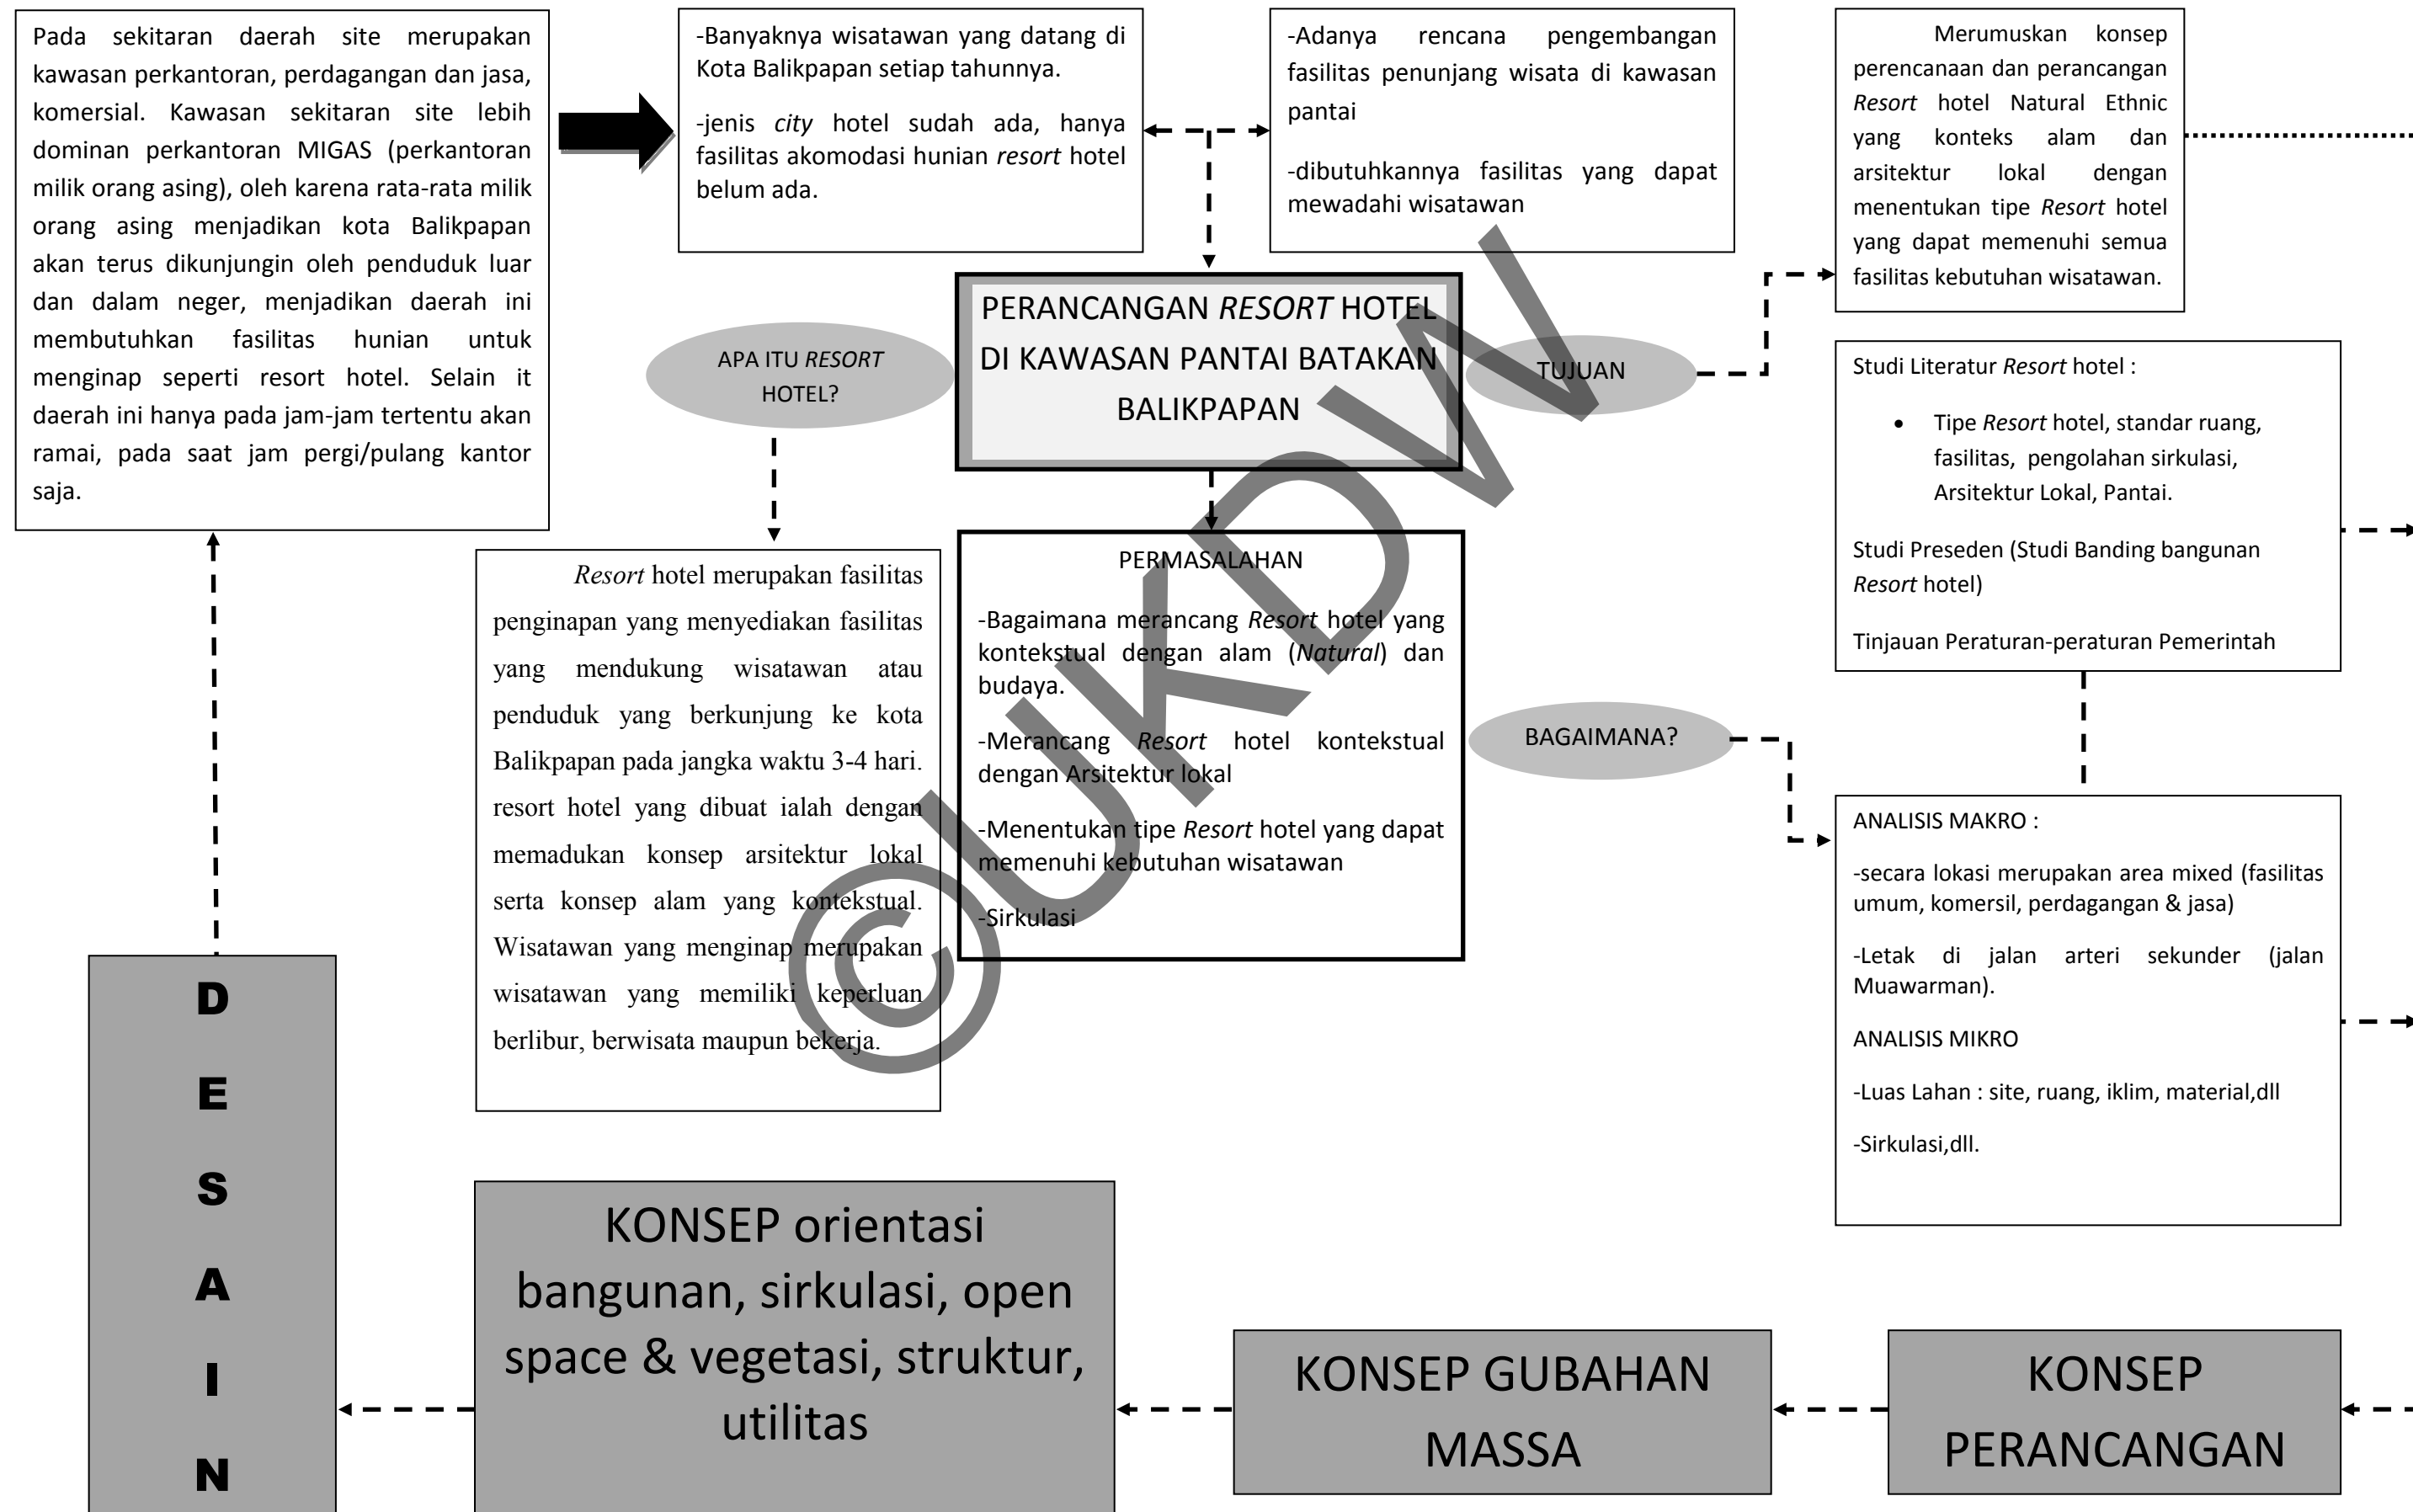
Pada sekitaran daerah site merupakan kawasan perkantoran, perdagangan dan jasa, komersial. Kawasan sekitaran site lebih dominan perkantoran MIGAS (perkantoran milik orang asing), oleh karena rata-rata milik orang asing menjadikan kota Balikpapan akan terus dikunjungin oleh penduduk luar dan dalam neger, menjadikan daerah ini membutuhkan fasilitas hunian untuk menginap seperti resort hotel. Selain it daerah ini hanya pada jam-jam tertentu akan ramai, pada saat jam pergi/pulang kantor saja.

-Banyaknya wisatawan yang datang di Kota Balikpapan setiap tahunnya.

-jenis *city* hotel sudah ada, hanya fasilitas akomodasi hunian *resort* hotel belum ada.

-Adanya rencana pengembangan fasilitas penunjang wisata di kawasan pantai

-dibutuhkannya fasilitas yang dapat mewadahi wisatawan

Merumuskan konsep perencanaan dan perancangan *Resort* hotel Natural Ethnic yang konteks alam dan arsitektur lokal dengan menentukan tipe *Resort* hotel yang dapat memenuhi semua fasilitas kebutuhan wisatawan.

PERANCANGAN *RESORT* HOTEL DI KAWASAN PANTAI BATAKAN BALIKPAPAN

APA ITU *RESORT* HOTEL?

TUJUAN

Studi Literatur *Resort* hotel :

• Tipe *Resort* hotel, standar ruang, fasilitas, pengolahan sirkulasi, Arsitektur Lokal, Pantai.

Studi Preseden (Studi Banding bangunan *Resort* hotel)

Tinjauan Peraturan-peraturan Pemerintah

*Resort* hotel merupakan fasilitas penginapan yang menyediakan fasilitas yang mendukung wisatawan atau penduduk yang berkunjung ke kota Balikpapan pada jangka waktu 3-4 hari. resort hotel yang dibuat ialah dengan memadukan konsep arsitektur lokal serta konsep alam yang kontekstual. Wisatawan yang menginap merupakan wisatawan yang memiliki keperluan berlibur, berwisata maupun bekerja.

PERMASALAHAN

-Bagaimana merancang *Resort* hotel yang kontekstual dengan alam (*Natural*) dan budaya.

-Merancang *Resort* hotel kontekstual dengan Arsitektur lokal

-Menentukan tipe *Resort* hotel yang dapat memenuhi kebutuhan wisatawan

-Sirkulasi

BAGAIMANA?

ANALISIS MAKRO :

-secara lokasi merupakan area mixed (fasilitas umum, komersil, perdagangan & jasa)

-Letak di jalan arteri sekunder (jalan Muawarman).

ANALISIS MIKRO

-Luas Lahan : site, ruang, iklim, material,dll

-Sirkulasi,dll.

D E S A I N

KONSEP orientasi bangunan, sirkulasi, open space & vegetasi, struktur, utilitas

KONSEP GUBAHAN MASSA

KONSEP PERANCANGAN

©UKDW